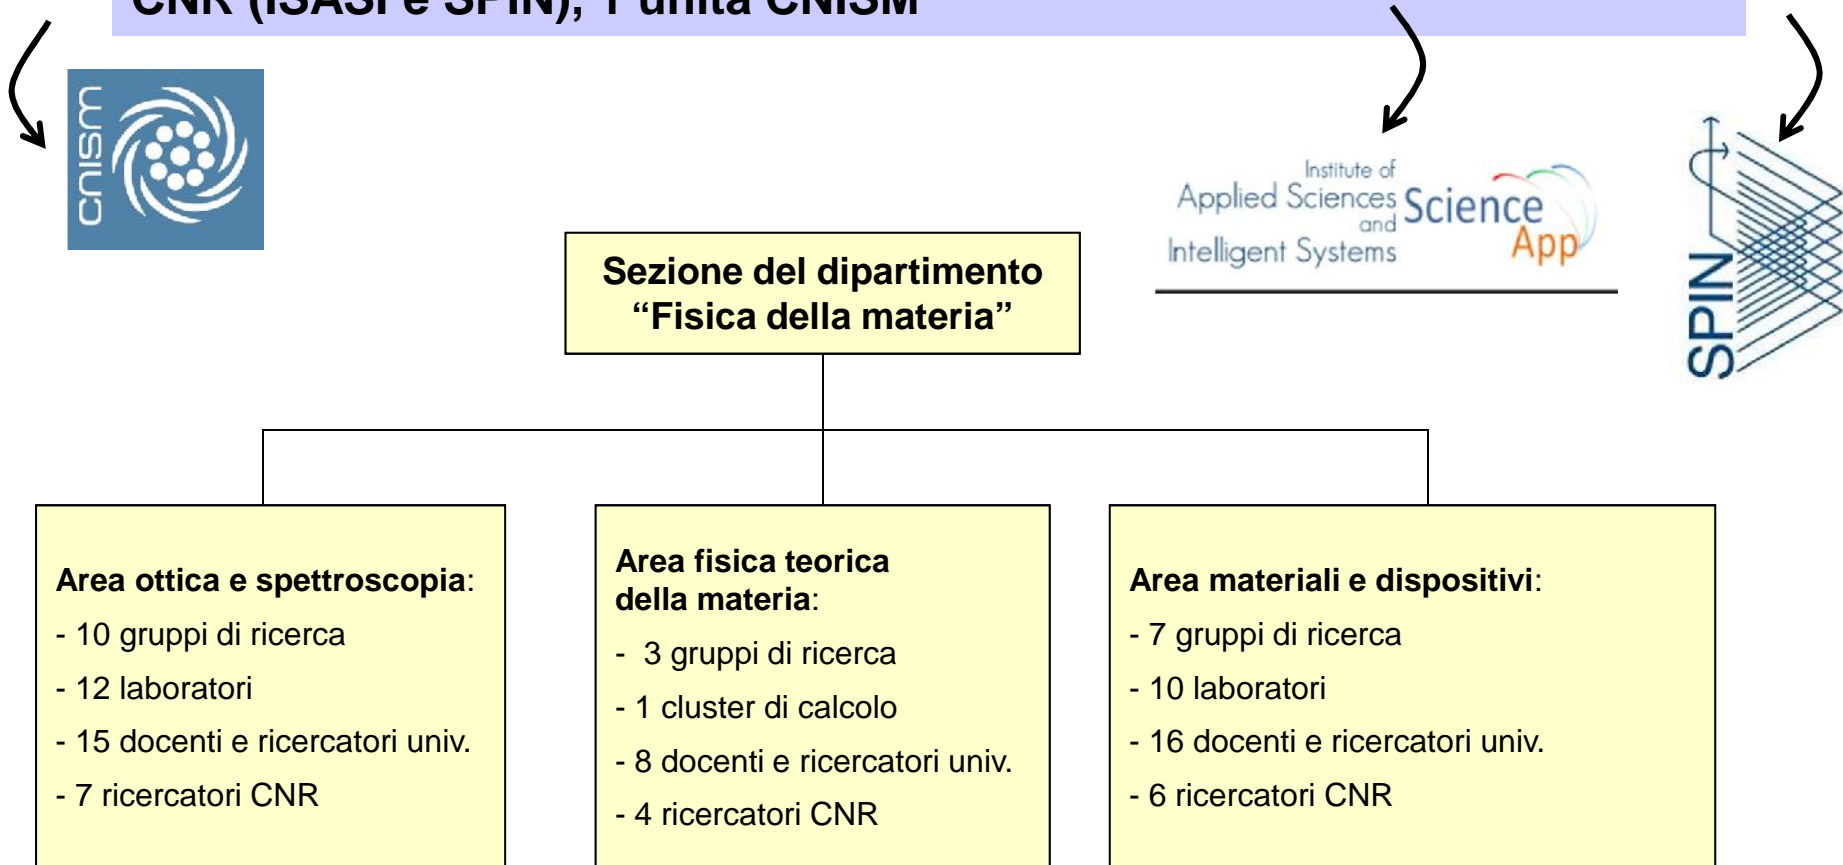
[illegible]

cnism

Institute of Applied Sciences and Intelligent Systems ScienceApp

SPIN

Sezione del dipartimento “Fisica della materia”

**Area ottica e spettroscopia**:
- 10 gruppi di ricerca
- 12 laboratori
- 15 docenti e ricercatori univ.
- 7 ricercatori CNR

**Area fisica teorica della materia**:
- 3 gruppi di ricerca
- 1 cluster di calcolo
- 8 docenti e ricercatori univ.
- 4 ricercatori CNR

**Area materiali e dispositivi**:
- 7 gruppi di ricerca
- 10 laboratori
- 16 docenti e ricercatori univ.
- 6 ricercatori CNR